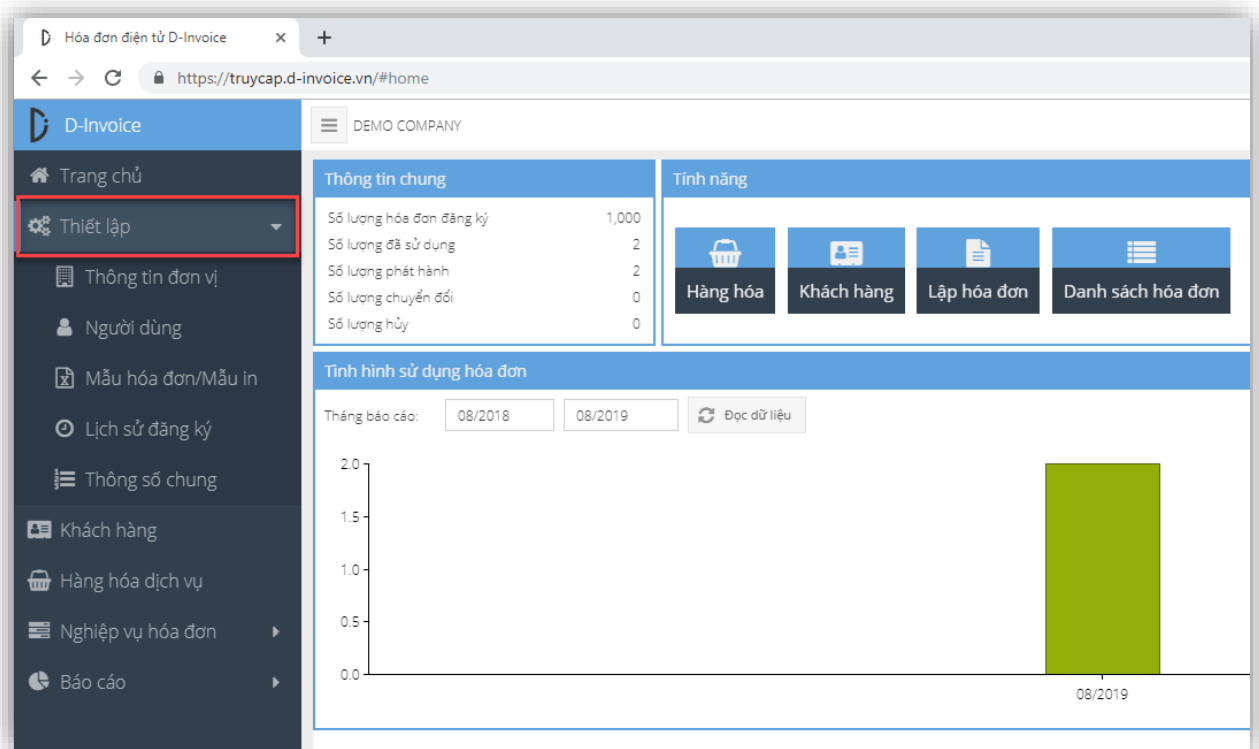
Hóa đơn điện tử D-Invoice ×
+
https://truycap.d-invoice.vn/#home

D-Invoice
Trang chủ
Thiết lập
Thông tin đơn vị
Người dùng
Mẫu hóa đơn/Mẫu in
Lịch sử đăng ký
Thông số chung
Khách hàng
Hàng hóa dịch vụ
Nghiệp vụ hóa đơn
Báo cáo

DEMO COMPANY

Thông tin chung

| | |
|---|---|
| Số lượng hóa đơn đăng ký | 1,000 |
| Số lượng đã sử dụng | 2 |
| Số lượng phát hành | 2 |
| Số lượng chuyển đổi | 0 |
| Số lượng hủy | 0 |

Tính năng
Hàng hóa
Khách hàng
Lập hóa đơn
Danh sách hóa đơn

Tình hình sử dụng hóa đơn
Tháng báo cáo: 08/2018 08/2019 Đọc dữ liệu

2.0
1.5
1.0
0.5
0.0
08/2019